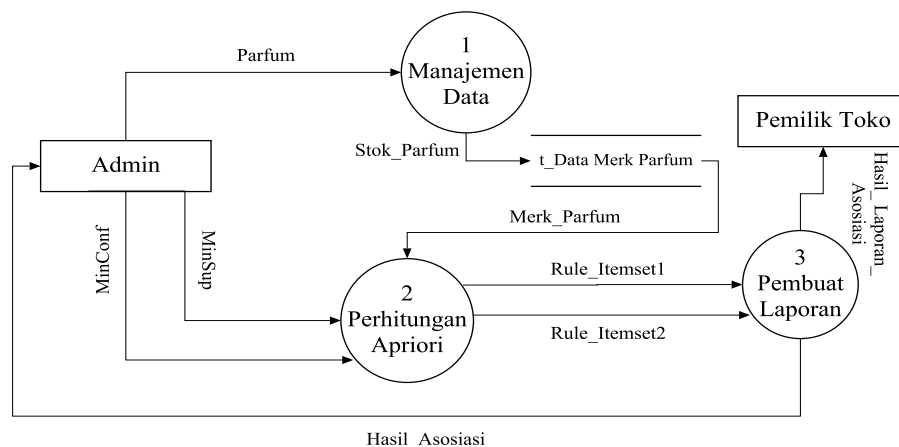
Parfum

1
Manajemen
Data

Pemilik Toko

Stok_Parfum

t_Data Merk Parfum

Admin

Hasil_Laporan_
Asosiasi

Merk_Parfum

MinConf

MinSup

Rule_Itemset1

3
Pembuat
Laporan

2
Perhitungan
Apriori

Rule_Itemset2

Hasil_Asosiasi